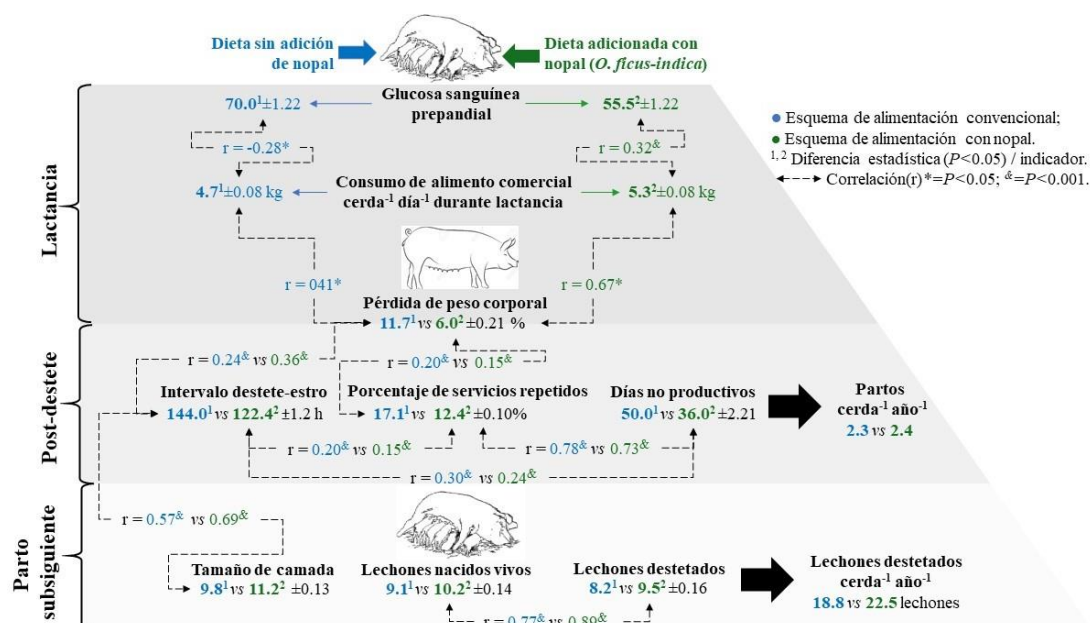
Dieta sin adición de nopal

Dieta adicionada con nopal (*O. ficus-indica*)

Lactancia

Glucosa sanguínea prepandial

$70.0^1$±1.22

$55.5^2$±1.22

r = -0.28*

r = 0.32&

Consumo de alimento comercial cerda$^{-1}$ día$^{-1}$ durante lactancia

$4.7^1$±0.08 kg

$5.3^2$±0.08 kg

r = 041*

r = 0.67*

Pérdida de peso corporal

$11.7^1$ vs $6.0^2$ ±0.21 %

● Esquema de alimentación convencional;

● Esquema de alimentación con nopal.

$^{1,2}$ Diferencia estadística ($P$<0.05) / indicador.

Correlación(r) *=$P$<0.05; &=$P$<0.001.

Post-destete

r = 0.24& vs 0.36&

r = 0.20& vs 0.15&

Intervalo destete-estro

$144.0^1$ vs $122.4^2$ ±1.2 h

Porcentaje de servicios repetidos

$17.1^1$ vs $12.4^2$ ±0.10%

Días no productivos

$50.0^1$ vs $36.0^2$ ±2.21

Partos cerda$^{-1}$ año$^{-1}$

2.3 vs 2.4

r = 0.20& vs 0.15&

r = 0.78& vs 0.73&

r = 0.30& vs 0.24&

Parto subsiguiente

r = 0.57& vs 0.69&

Tamaño de camada

$9.8^1$ vs $11.2^2$ ±0.13

Lechones nacidos vivos

$9.1^1$ vs $10.2^2$ ±0.14

Lechones destetados

$8.2^1$ vs $9.5^2$ ±0.16

Lechones destetados cerda$^{-1}$ año$^{-1}$

18.8 vs 22.5 lechones

r = 0.77& vs 0.89&